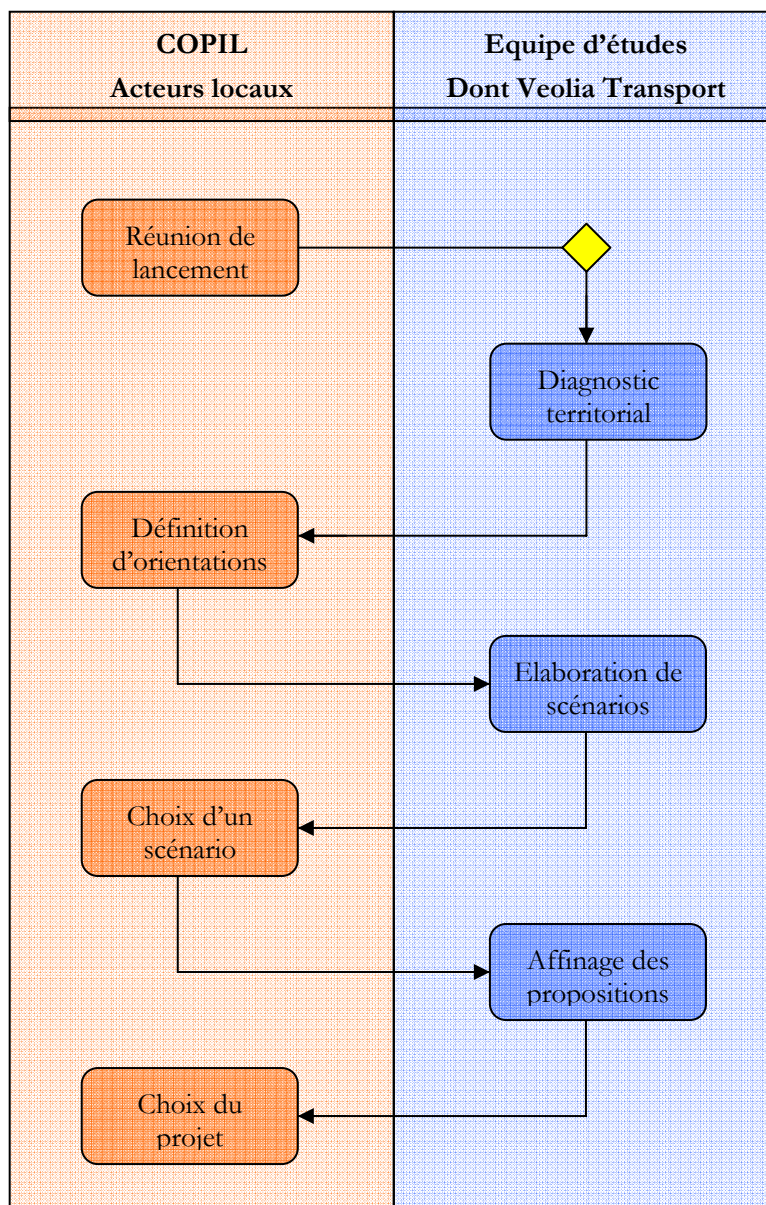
COPIL
Acteurs locaux

Equipe d'études
Dont Veolia Transport

Réunion de lancement

Diagnostic territorial

Définition d'orientations

Elaboration de scénarios

Choix d'un scénario

Affinage des propositions

Choix du projet